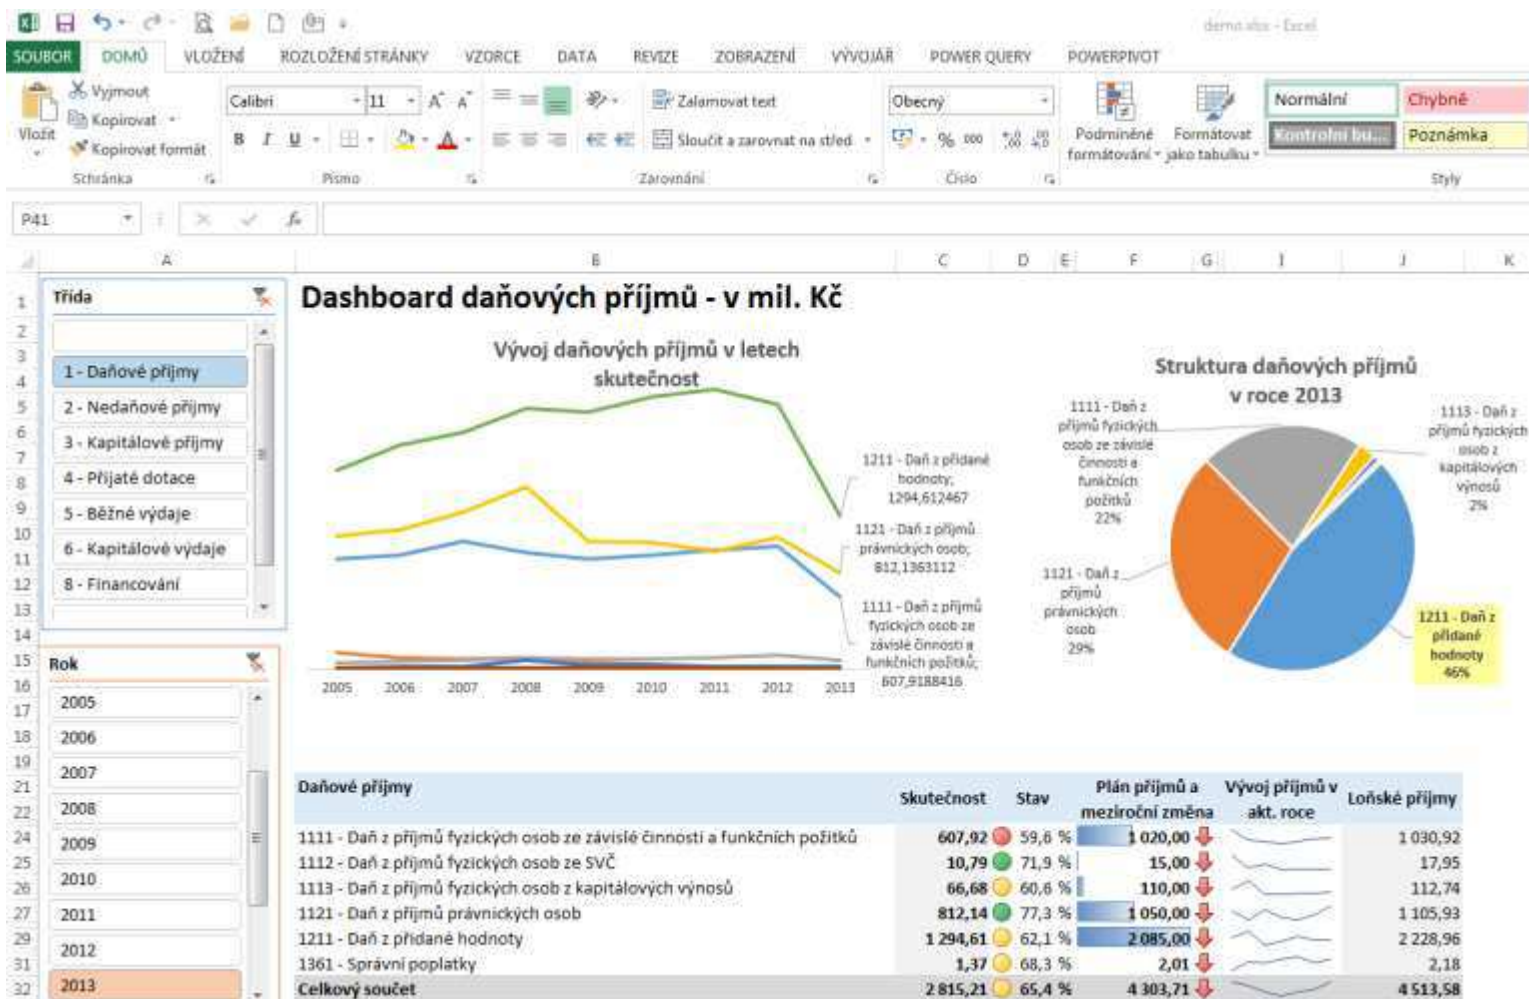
demo xlsx - Excel

SOUBOR DOMŮ VLOŽENÍ ROZLOŽENÍ STRÁNKY VZORCE DATA REVIZE ZOBRAZENÍ VÝVOJÁŘ POWER QUERY POWERPIVOT

Vložit Vyjmout Kopírovat Kopírovat formát Schránka
Calibri 11 B I U Písmo
Zalamovat text Sloučit a zarovnat na střed Zarovnání
Obecný % 000 Číslo
Podmíněné formátování Formátovat jako tabulku
Normální Chybné Kontrolní bu... Poznámka Styly

P41

A B C D E F G I J K

Třída
1 - Daňové příjmy
2 - Nedaňové příjmy
3 - Kapitálové příjmy
4 - Přijaté dotace
5 - Běžné výdaje
6 - Kapitálové výdaje
8 - Financování

Rok
2005
2006
2007
2008
2009
2010
2011
2012
2013

Dashboard daňových příjmů - v mil. Kč

Vývoj daňových příjmů v letech skutečnost

1211 - Daň z přidané hodnoty; 1294,612467
1121 - Daň z příjmů právnických osob; 812,1363112
1111 - Daň z příjmů fyzických osob ze závislé činnosti a funkčních požitků; 607,9188416

2005 2006 2007 2008 2009 2010 2011 2012 2013

Struktura daňových příjmů v roce 2013

1111 - Daň z příjmů fyzických osob ze závislé činnosti a funkčních požitků 22%
1113 - Daň z příjmů fyzických osob z kapitálových výnosů 2%
1121 - Daň z příjmů právnických osob 29%
1211 - Daň z přidané hodnoty 46%

| Daňové příjmy | Skutečnost | Stav | Plán příjmů a meziroční změna | Vývoj příjmů v akt. roce | Loňské příjmy |
|---|---|---|---|---|---|
| 1111 - Daň z příjmů fyzických osob ze závislé činnosti a funkčních požitků | 607,92 | 59,6 % | 1 020,00 | | 1 030,92 |
| 1112 - Daň z příjmů fyzických osob ze SVČ | 10,79 | 71,9 % | 15,00 | | 17,95 |
| 1113 - Daň z příjmů fyzických osob z kapitálových výnosů | 66,68 | 60,6 % | 110,00 | | 112,74 |
| 1121 - Daň z příjmů právnických osob | 812,14 | 77,3 % | 1 050,00 | | 1 105,93 |
| 1211 - Daň z přidané hodnoty | 1 294,61 | 62,1 % | 2 085,00 | | 2 228,96 |
| 1361 - Správní poplatky | 1,37 | 68,3 % | 2,01 | | 2,18 |
| Celkový součet | 2 815,21 | 65,4 % | 4 303,71 | | 4 513,58 |